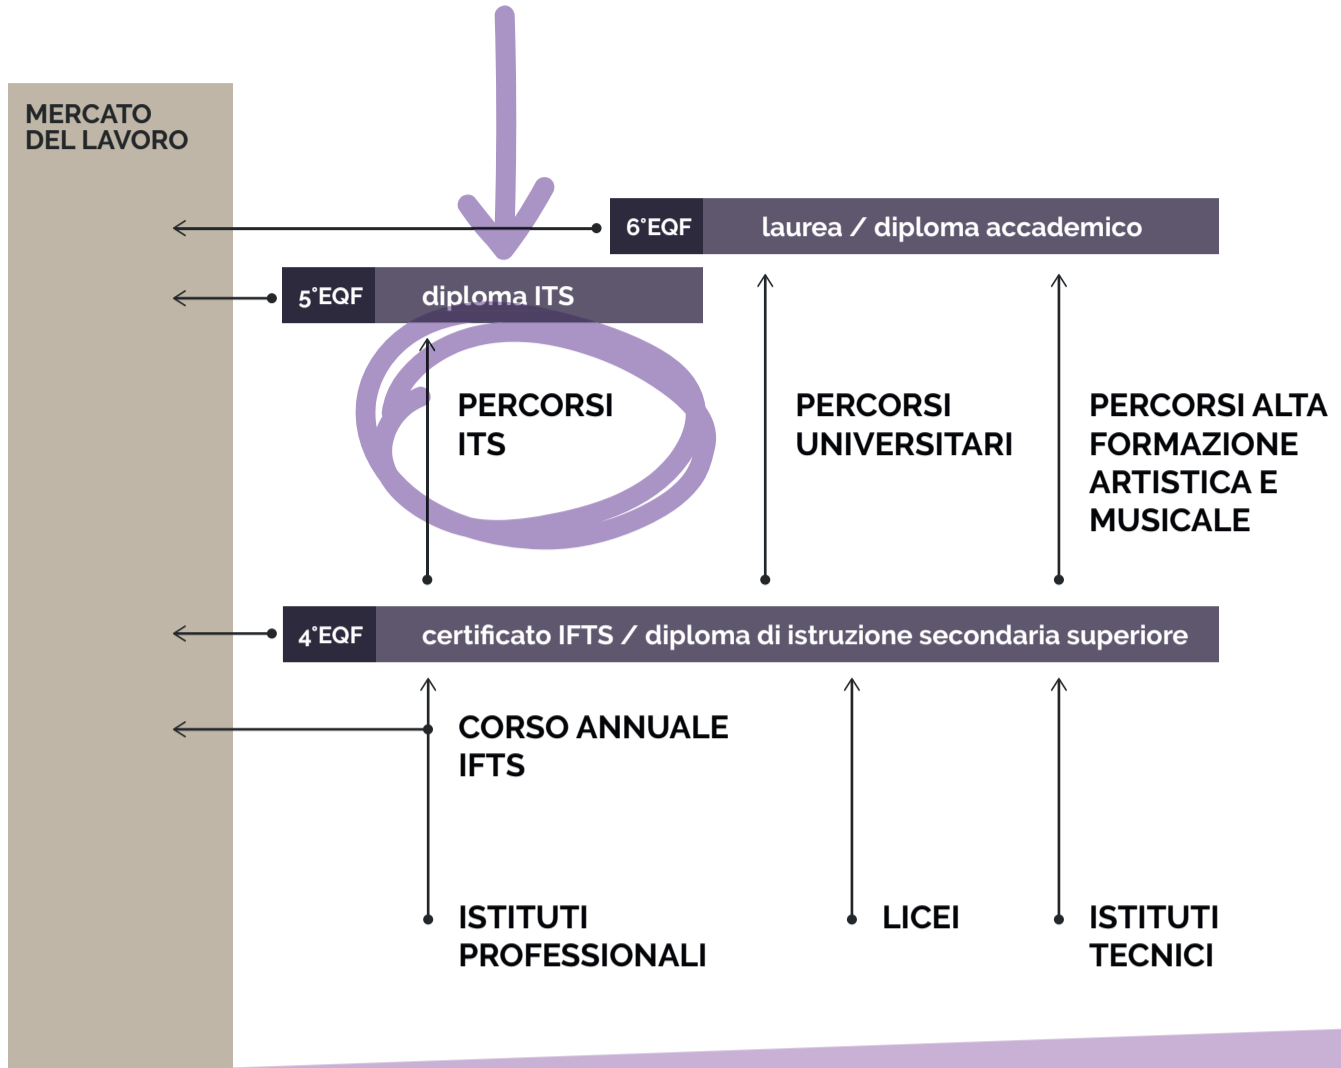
MERCATO DEL LAVORO

6°EQF laurea / diploma accademico

5°EQF diploma ITS

PERCORSI ITS

PERCORSI UNIVERSITARI

PERCORSI ALTA FORMAZIONE ARTISTICA E MUSICALE

4°EQF certificato IFTS / diploma di istruzione secondaria superiore

CORSO ANNUALE IFTS

ISTITUTI PROFESSIONALI

LICEI

ISTITUTI TECNICI